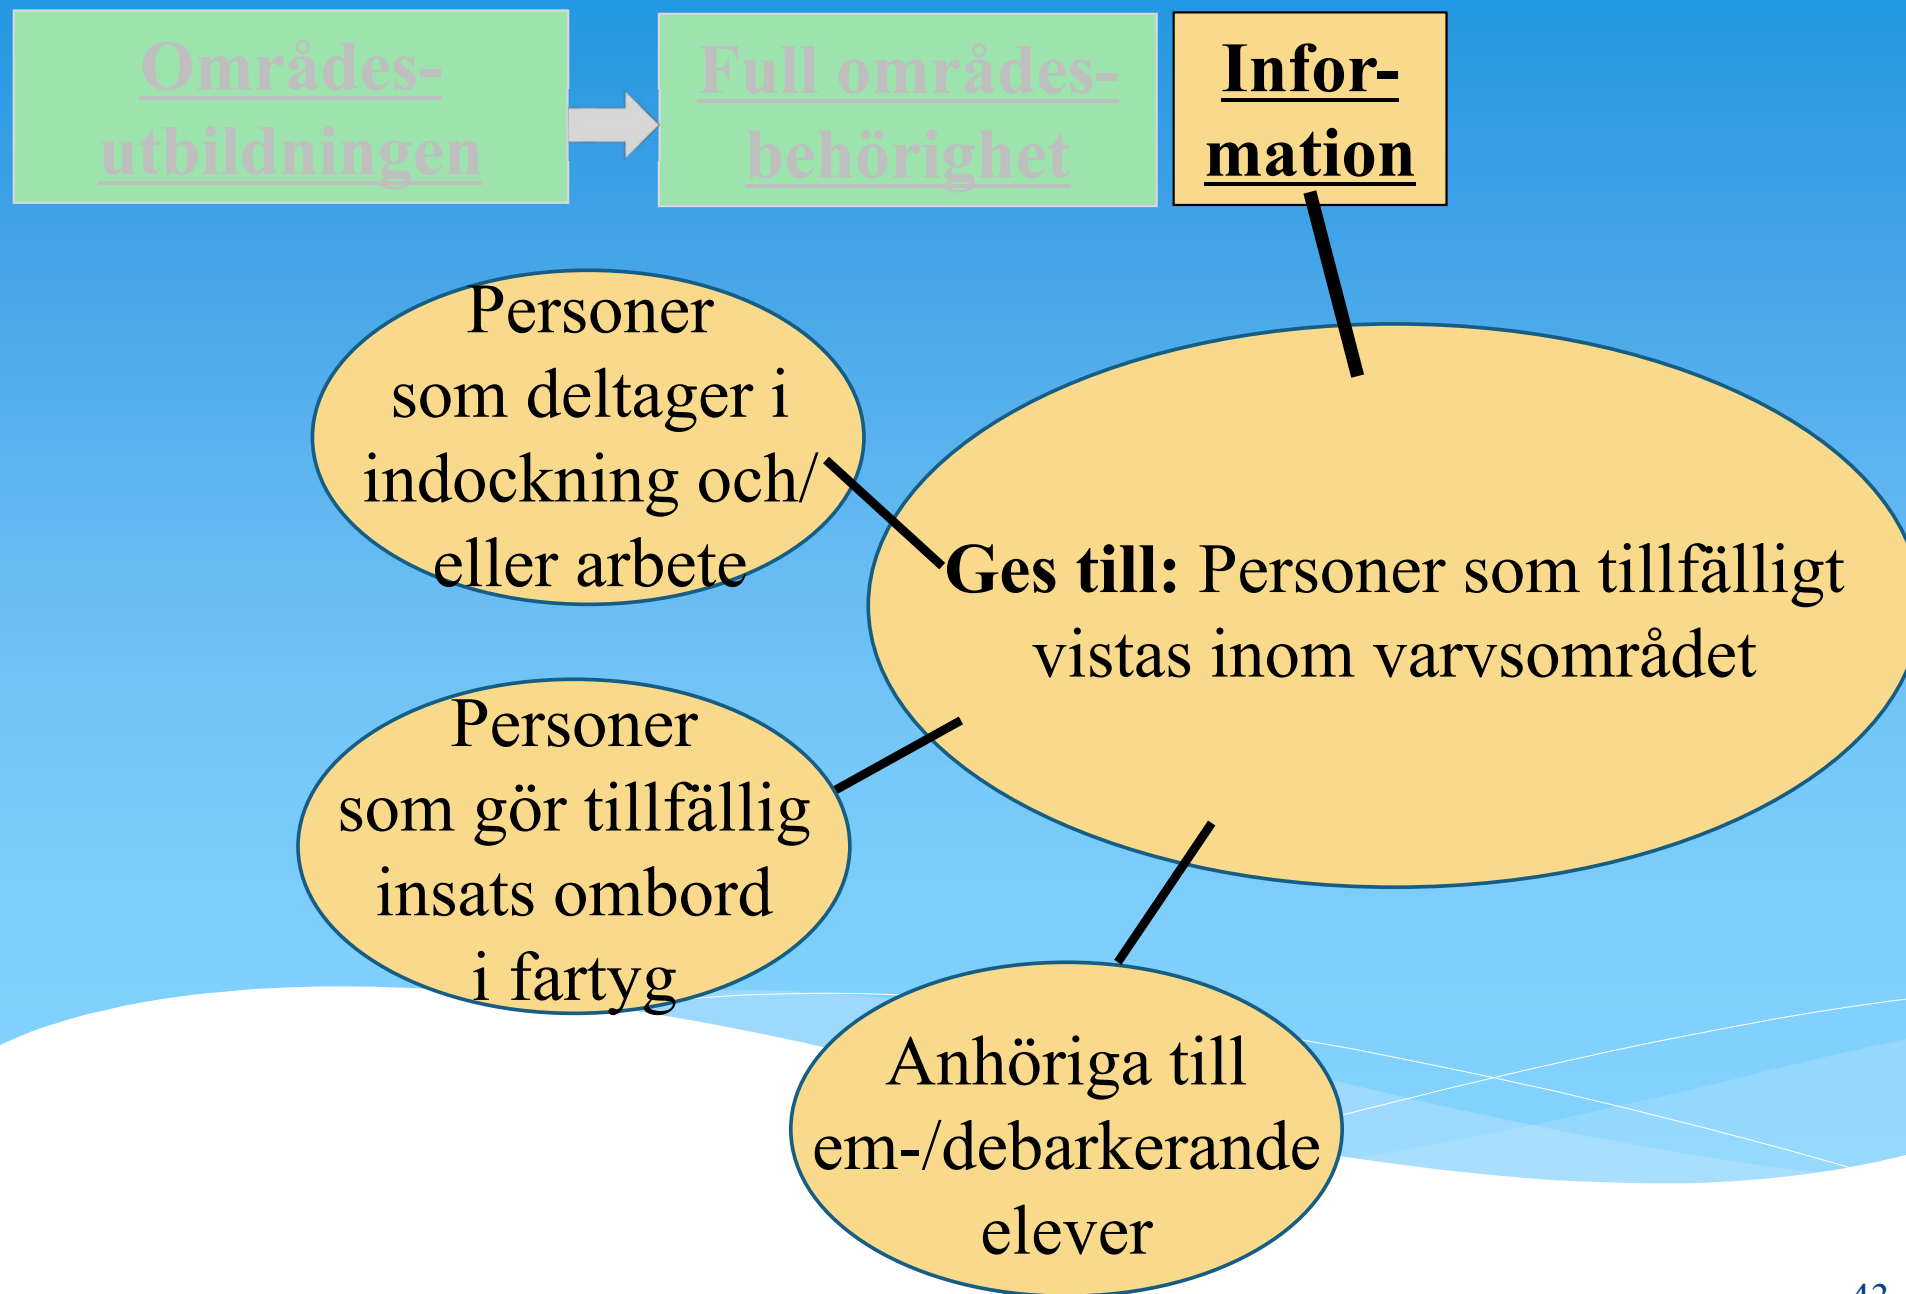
Områdesutbildningen

Full områdesbehörighet

Information

Personer som deltager i indockning och/ eller arbete

Ges till: Personer som tillfälligt vistas inom varvsområdet

Personer som gör tillfällig insats ombord i fartyg

Anhöriga till em-/debarkerande elever

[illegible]